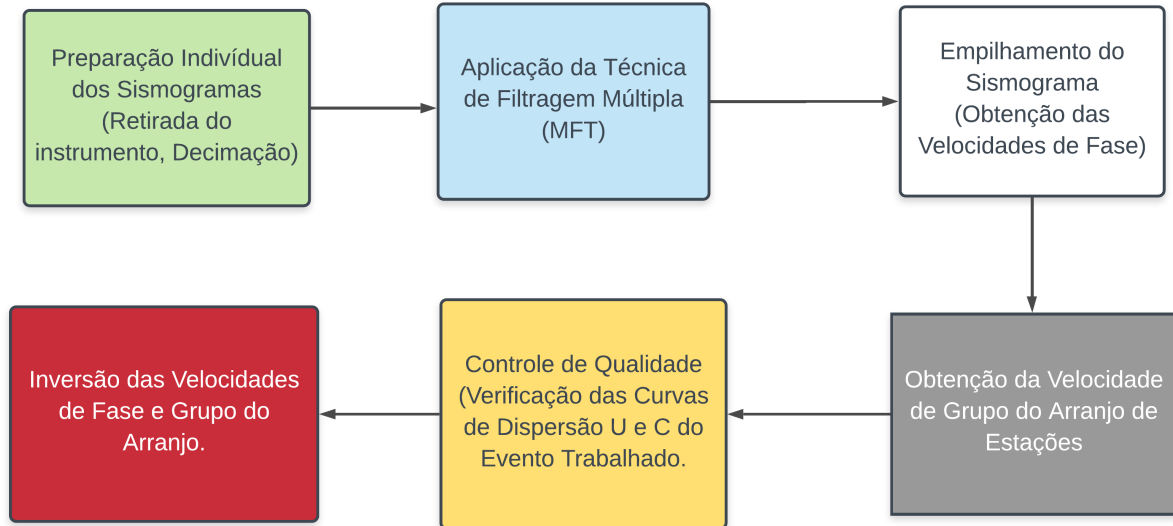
Preparação Indivídual dos Sismogramas (Retirada do instrumento, Decimação)

Aplicação da Técnica de Filtragem Múltipla (MFT)

Empilhamento do Sismograma (Obtenção das Velocidades de Fase)

Obtenção da Velocidade de Grupo do Arranjo de Estações

Controle de Qualidade (Verificação das Curvas de Dispersão U e C do Evento Trabalhado.

Inversão das Velocidades de Fase e Grupo do Arranjo.